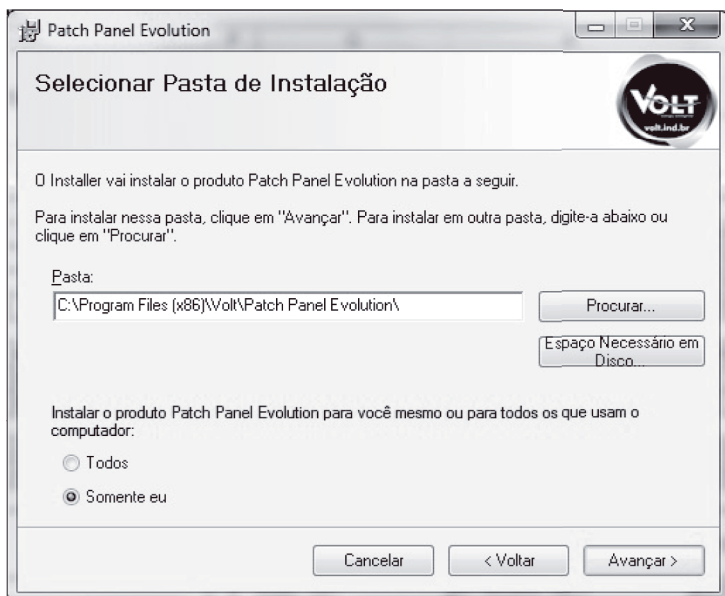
Patch Panel Evolution

Selecionar Pasta de Instalação

VOLT
volt.ind.br

O Installer vai instalar o produto Patch Panel Evolution na pasta a seguir.

Para instalar nessa pasta, clique em "Avançar". Para instalar em outra pasta, digite-a abaixo ou clique em "Procurar".

Pasta:

C:\Program Files (x86)\Volt\Patch Panel Evolution\

Procurar...

Espaço Necessário em Disco...

Instalar o produto Patch Panel Evolution para você mesmo ou para todos os que usam o computador:

Todos

Somente eu

Cancelar

< Voltar

Avançar >